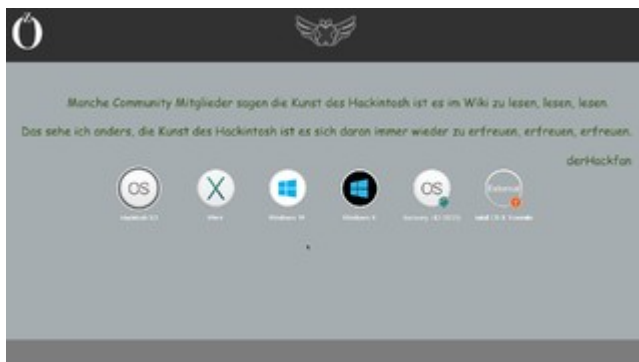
Manche Community Mitglieder sagen die Kunst des Hackintosh ist es im Wiki zu lesen, lesen, lesen

Das sehe ich anders, die Kunst des Hackintosh ist es sich daran immer wieder zu erfreuen, erfreuen, erfreuen.

derHackfan

OS

X

OS

External

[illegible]

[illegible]

Windows 10

Windows 8

Recovery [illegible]

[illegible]